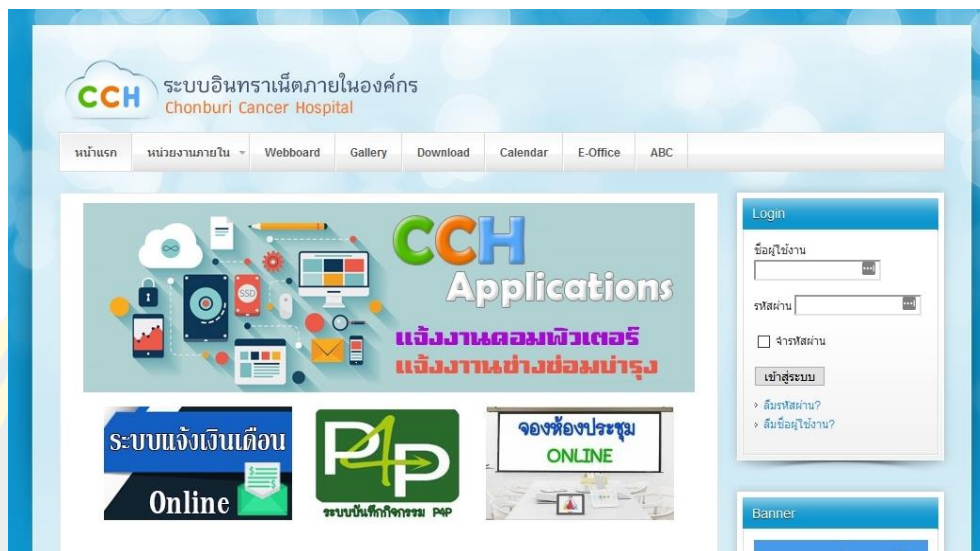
CCH ระบบอินทราเน็ตภายในองค์กร
Chonburi Cancer Hospital

หน้าแรก | หน่วยงานภายใน | Webboard | Gallery | Download | Calendar | E-Office | ABC

CCH
Applications
แจ้งงานคอมพิวเตอร์
แจ้งงานช่างซ่อมบำรุง

SSD

ระบบแจ้งเงินเดือน
Online

P4P
ระบบบันทึกกิจกรรม P4P

จองห้องประชุม
ONLINE

Login
ชื่อผู้ใช้งาน
รหัสผ่าน
จำรหัสผ่าน
เข้าสู่ระบบ
ลืมรหัสผ่าน?
ลืมชื่อผู้ใช้งาน?

Banner